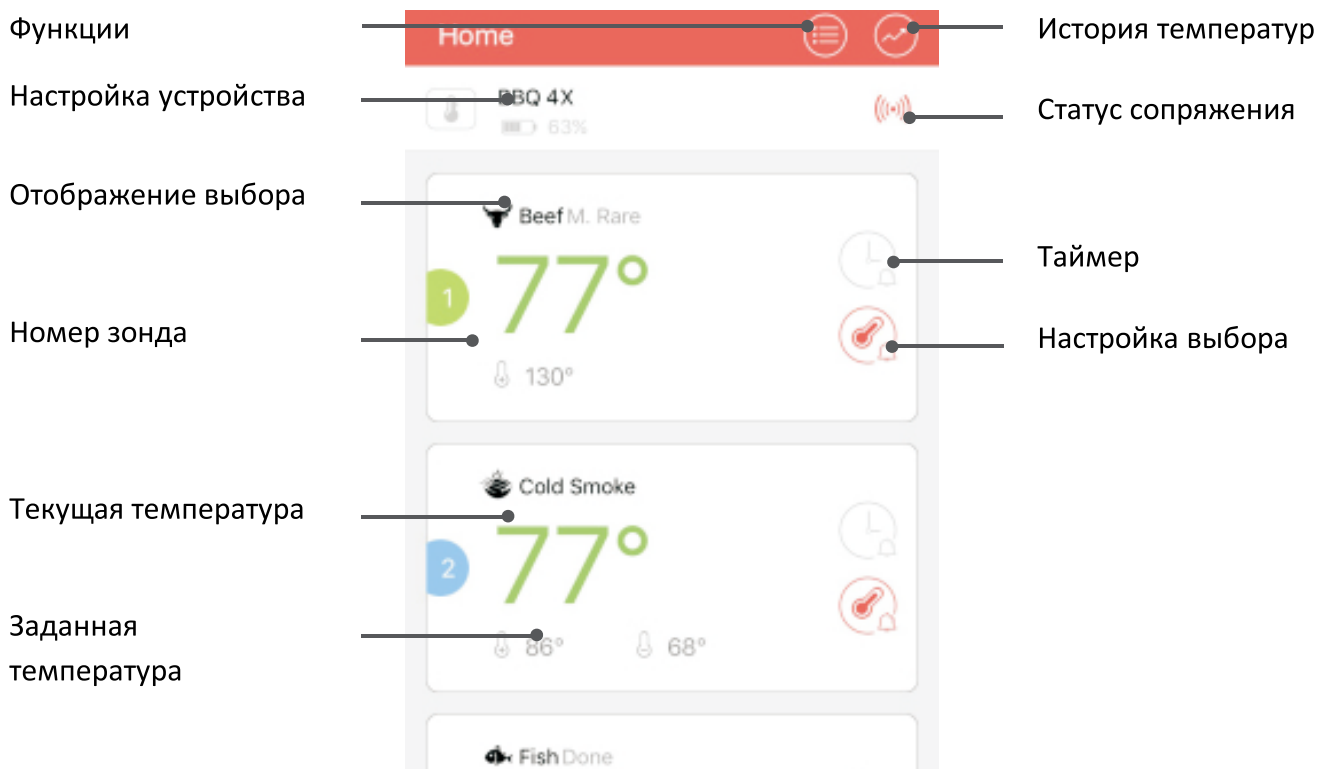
Функции

Home

История температур

Настройка устройства

BBQ 4X

63%

Статус сопряжения

Отображение выбора

Beef M. Rare

Таймер

1

77°

Номер зонда

Настройка выбора

130°

Cold Smoke

Текущая температура

2

77°

Заданная температура

86°

68°

Fish Done